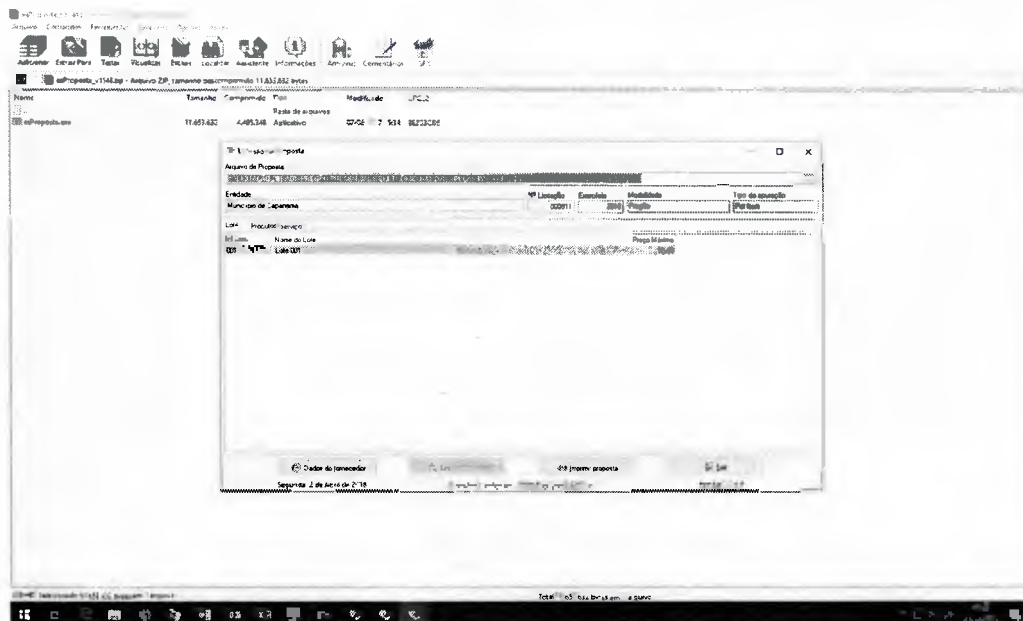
Adicionar Extrair Para Testar Visualizar Excluir Localizar Assistente Informações Antivírus Comentário SFX

eProposta_v1148.zip - Arquivo ZIP, tamanho descomprimido 11.653.632 bytes

| Nome | Tamanho | Comprimido | Tipo | Modificado | CRC32 |
|---|---|---|---|---|---|
| .. | | | Pasta de arquivos | | |
| eProposta.exe | 11.653.632 | 4.405.348 | Aplicativo | 07/06 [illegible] 1:34 | 8E23C0E |

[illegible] Proposta

Arquivo de Proposta

Entidade

Município de Capanema

Nº Licitação 000011

Exercício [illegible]

Modalidade Pregão

Tipo de apuração Por Item

Lote Produtos/Serviços

Nº Lote Nome do Lote

001 Lote 001

Preço Máximo

Dados do fornecedor

Imprimir proposta

Sair

Segunda, 2 de Abril de 2018

Total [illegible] bytes em 1 arquivo